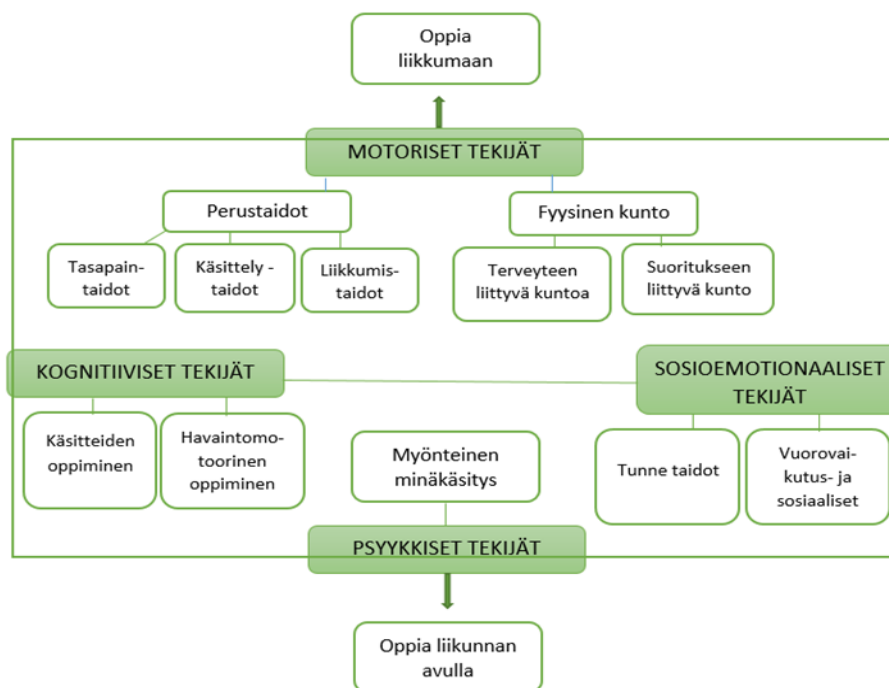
Oppia liikkumaan

MOTORISET TEKIJÄT

Perustaidot

Fyysinen kunto

Tasapain-taidot

Käsittely - taidot

Liikkumis-taidot

Terveyteen liittyvä kuntoa

Suoritukseen liittyvä kunto

KOGNITIIVISET TEKIJÄT

SOSIOEMOTIONAALISET TEKIJÄT

Käsitteiden oppiminen

Havaintomo-toorinen oppiminen

Myönteinen minäkäsitys

Tunne taidot

Vuorovai-kutus- ja sosiaaliset

PSYYKKISET TEKIJÄT

Oppia liikunnan avulla